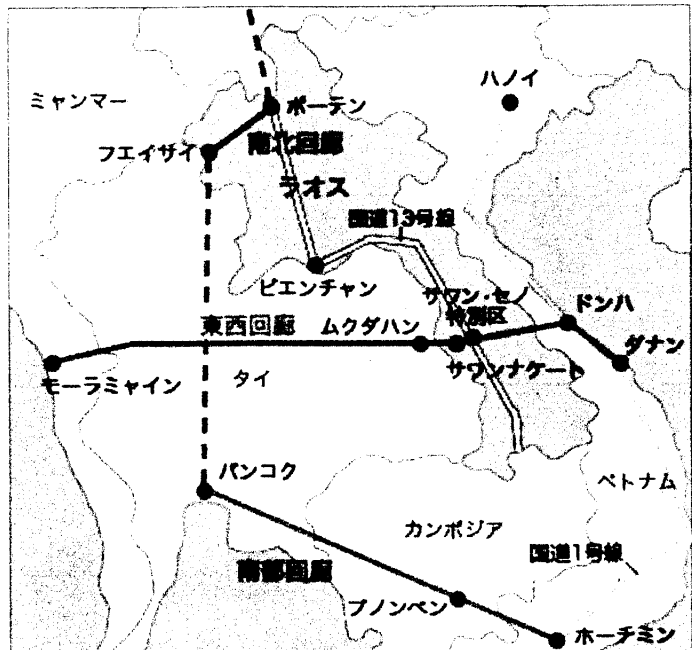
ミャンマー
ボーテン
ハノイ
フエイサイ
南北回廊
ラオス
国道13号線
ビエンチャン
サワン・セノ特別区
ドンハ
東西回廊
ムクダハン
ダナン
モーラミャイン
タイ
サワンナケート
バンコク
ベトナム
カンボジア
国道1号線
南部回廊
プノンペン
ホーチミン